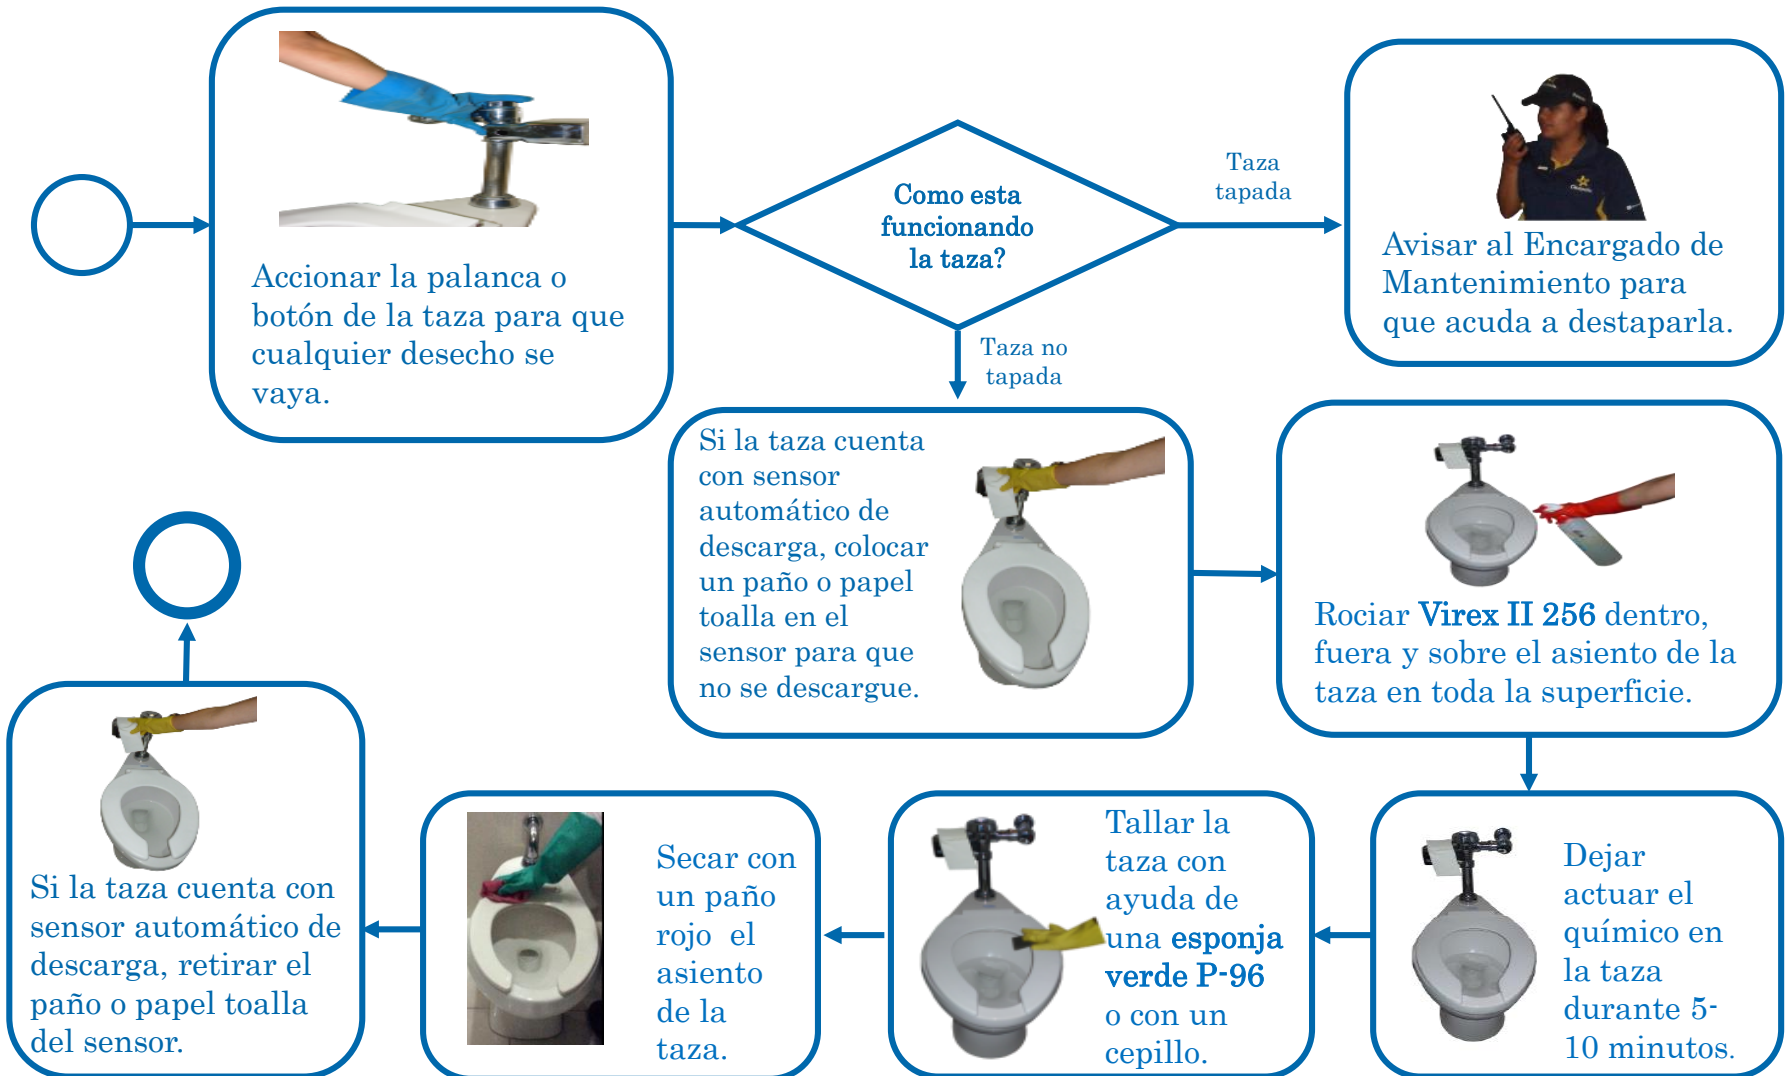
Accionar la palanca o botón de la taza para que cualquier desecho se vaya.

Como esta funcionando la taza?

Taza tapada

Avisar al Encargado de Mantenimiento para que acuda a destaparla.

Taza no tapada

Si la taza cuenta con sensor automático de descarga, colocar un paño o papel toalla en el sensor para que no se descargue.

Rociar **Virex II 256** dentro, fuera y sobre el asiento de la taza en toda la superficie.

Dejar actuar el químico en la taza durante 5-10 minutos.

Tallar la taza con ayuda de una **esponja verde P-96** o con un cepillo.

Secar con un paño rojo el asiento de la taza.

Si la taza cuenta con sensor automático de descarga, retirar el paño o papel toalla del sensor.